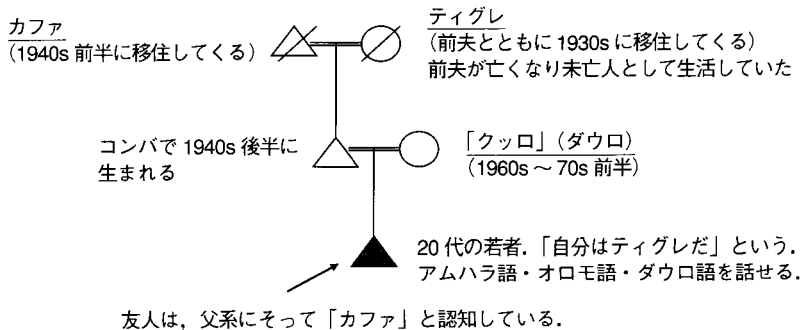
カファ
(1940s 前半に移住してくる)

ティグレ
(前夫とともに 1930s に移住してくる)
前夫が亡くなり未亡人として生活していた

コンバで 1940s 後半に生まれる

「クッロ」(ダウロ)
(1960s ～ 70s 前半)

20 代の若者.「自分はティグレだ」という.
アムハラ語・オロモ語・ダウロ語を話せる.

友人は，父系にそって「カファ」と認知している.